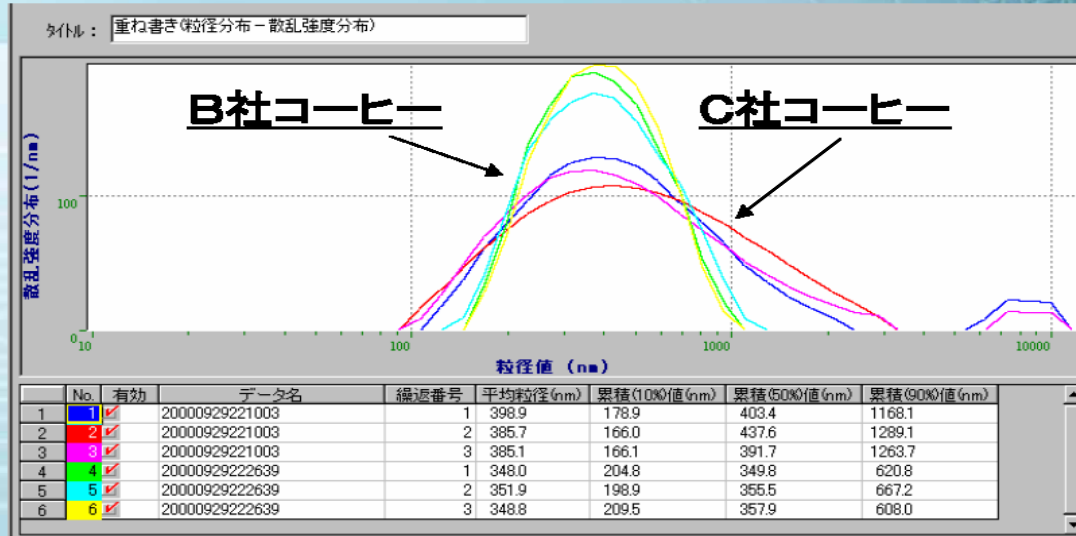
タイトル： 重ね書き(粒径分布－散乱強度分布)

B社コーヒー

C社コーヒー

散乱強度分布 (1/nm)

100

0

10

100

1000

10000

粒径値 (nm)

| | No. | 有効 | データ名 | 繰返番号 | 平均粒径(nm) | 累積(10%)値(nm) | 累積(50%)値(nm) | 累積(90%)値(nm) |
|---|---|---|---|---|---|---|---|---|
| 1 | 1 | ✓ | 20000929221003 | 1 | 398.9 | 178.9 | 403.4 | 1168.1 |
| 2 | 2 | ✓ | 20000929221003 | 2 | 385.7 | 166.0 | 437.6 | 1289.1 |
| 3 | 3 | ✓ | 20000929221003 | 3 | 385.1 | 166.1 | 391.7 | 1263.7 |
| 4 | 4 | ✓ | 20000929222639 | 1 | 348.0 | 204.8 | 349.8 | 620.8 |
| 5 | 5 | ✓ | 20000929222639 | 2 | 351.9 | 198.9 | 355.5 | 667.2 |
| 6 | 6 | ✓ | 20000929222639 | 3 | 348.8 | 209.5 | 357.9 | 608.0 |